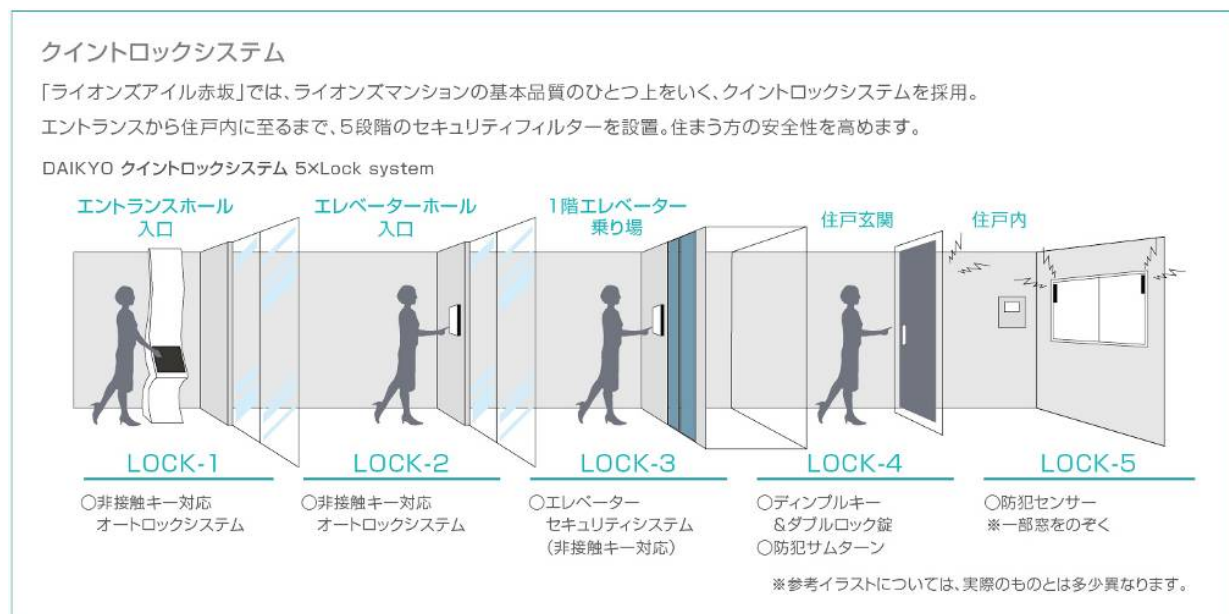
クイントロックシステム

「ライオンズアイル赤坂」では、ライオンズマンションの基本品質のひとつ上をいく、クイントロックシステムを採用。
エントランスから住戸内に至るまで、5段階のセキュリティフィルターを設置。住まう方の安全性を高めます。

DAIKYO クイントロックシステム 5×Lock system

エントランスホール入口

エレベーターホール入口

1階エレベーター乗り場

住戸玄関

住戸内

LOCK-1
○非接触キー対応
オートロックシステム

LOCK-2
○非接触キー対応
オートロックシステム

LOCK-3
○エレベーター
セキュリティシステム
（非接触キー対応）

LOCK-4
○ディンプルキー
&ダブルロック錠
○防犯サムターン

LOCK-5
○防犯センサー
※一部窓をのぞく

※参考イラストについては、実際のものとは多少異なります。